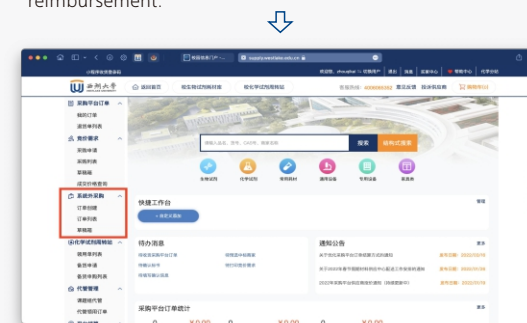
reimbursement.

西湖大学

采购平台订单

我的订单

退货单列表

竞价需求

采购申请

采购列表

采购报告

议价价格管理

系统外采购

订单创建

订单列表

审核流

化学试剂服务

代管理

返回首页

校长学试剂网站

搜索

结构式搜索

快捷工作台

待办消息

通知公告

采购平台订单统计

¥0.00

¥0.00

¥0.00

¥0.00